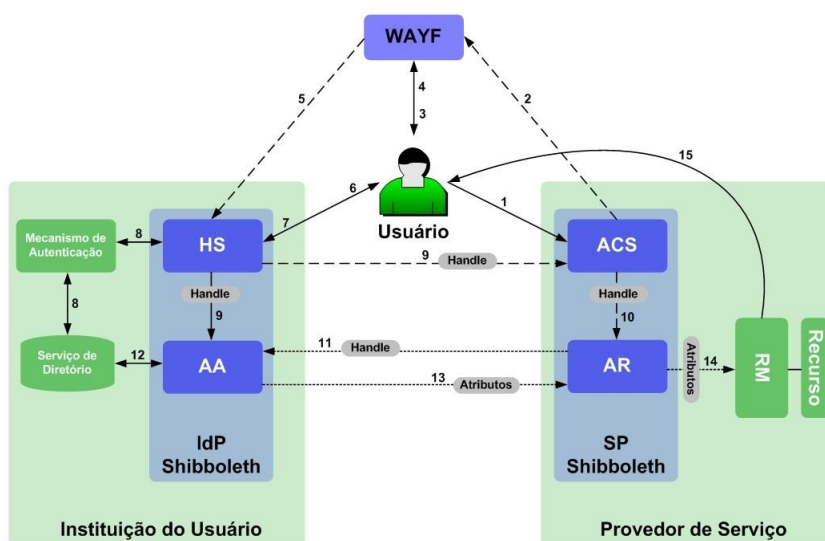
WAYF

5

4

3

2

15

6

1

Usuário

Mecanismo de Autenticação

8

HS

7

ACS

9

Handle

Handle

Handle

9

10

8

Serviço de Diretório

12

AA

11

Handle

AR

Atributos

14

RM

Recurso

13

Atributos

IdP Shibboleth

SP Shibboleth

Instituição do Usuário

Provedor de Serviço